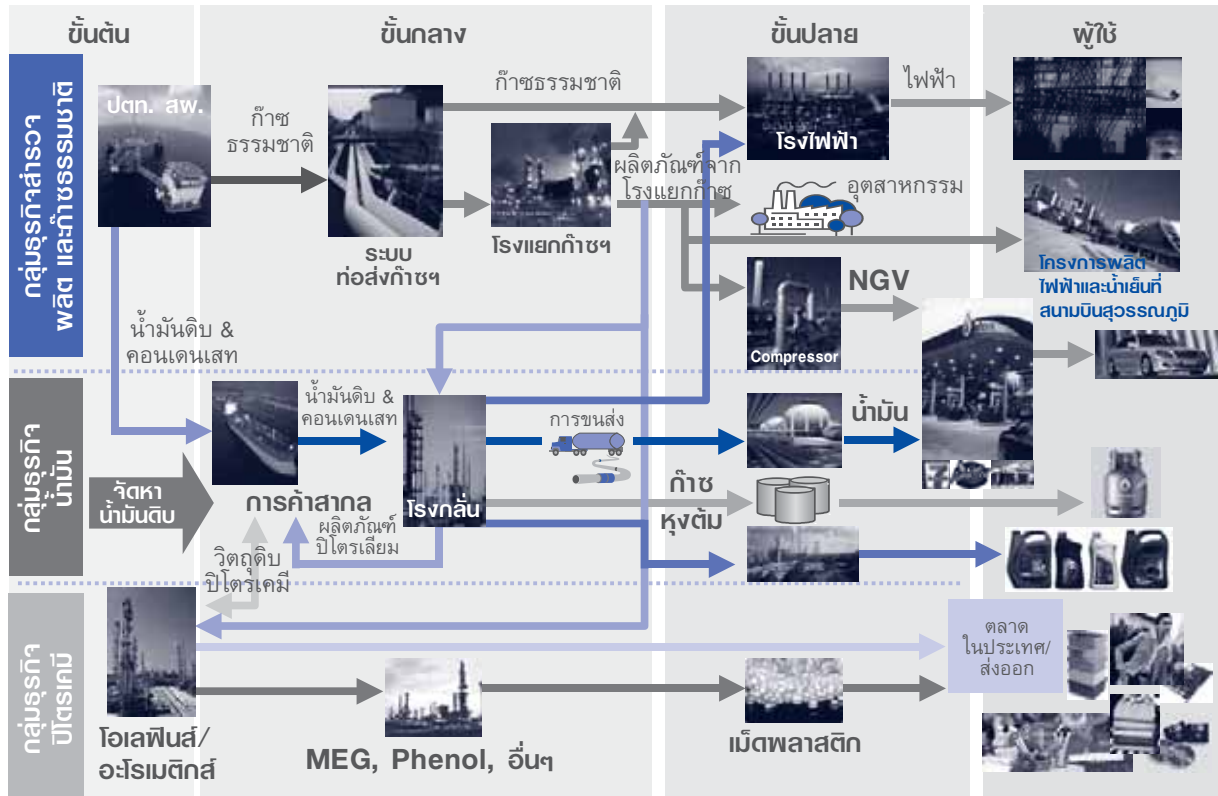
ขั้นต้น

ขั้นกลาง

ขั้นปลาย

ผู้ใช้

กลุ่มธุรกิจสำรวจ ผลิต และก๊าซธรรมชาติ

ปตท. สผ.

ก๊าซ ธรรมชาติ

ระบบ ท่อส่งก๊าซฯ

ก๊าซธรรมชาติ

โรงแยกก๊าซฯ

ผลิตภัณฑ์จาก โรงแยกก๊าซ

โรงไฟฟ้า

ไฟฟ้า

อุตสาหกรรม

โครงการผลิต ไฟฟ้าและน้ำเย็นที่ สนามบินสุวรรณภูมิ

Compressor

NGV

น้ำมันดิบ & คอนเดนเสท

กลุ่มธุรกิจ น้ำมัน

จัดหา น้ำมันดิบ

น้ำมันดิบ & คอนเดนเสท

การค้าสากล

โรงกลั่น

การขนส่ง

น้ำมัน

ก๊าซ หุงต้ม

ผลิตภัณฑ์ ปิโตรเลียม

วัตถุดิบ ปิโตรเคมี

กลุ่มธุรกิจ ปิโตรเคมี

ตลาด ในประเทศ/ ส่งออก

โอเลฟินส์/ อะโรเมติกส์

MEG, Phenol, อื่นๆ

เม็ดพลาสติก